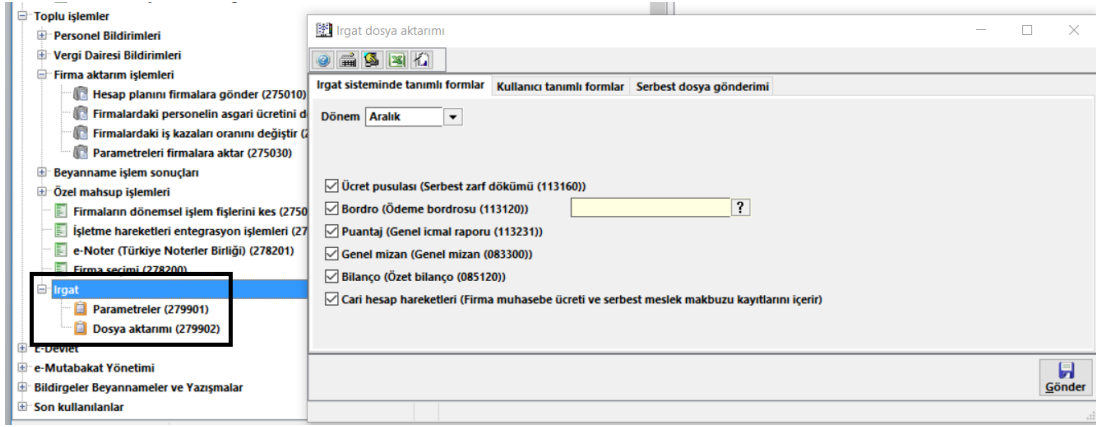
Toplu işlemler
Personel Bildirimleri
Vergi Dairesi Bildirimleri
Firma aktarım işlemleri
Hesap planını firmalara gönder (275010)
Firmalardaki personelin asgari ücretini d
Firmalardaki iş kazaları oranını değiştir (2
Parametreleri firmalara aktar (275030)
Beyanname işlem sonuçları
Özel mahsup işlemleri
Firmaların dönemsel işlem fişlerini kes (2750
İşletme hareketleri entegrasyon işlemleri (27
e-Noter (Türkiye Noterler Birliği) (278201)
Firma seçimi (278200)
Irgat
Parametreler (279901)
Dosya aktarımı (279902)
e-Devlet
e-Mutabakat Yönetimi
Bildirgeler Beyannameler ve Yazışmalar
Son kullanılanlar

Irgat dosya aktarımı

Irgat sisteminde tanımlı formlar | Kullanıcı tanımlı formlar | Serbest dosya gönderimi

Dönem Aralık

Ücret pusulası (Serbest zarf dökümü (113160))
Bordro (Ödeme bordrosu (113120)) ?
Puantaj (Genel icmal raporu (113231))
Genel mizan (Genel mizan (083300))
Bilanço (Özet bilanço (085120))
Cari hesap hareketleri (Firma muhasebe ücreti ve serbest meslek makbuzu kayıtlarını içerir)

Gönder